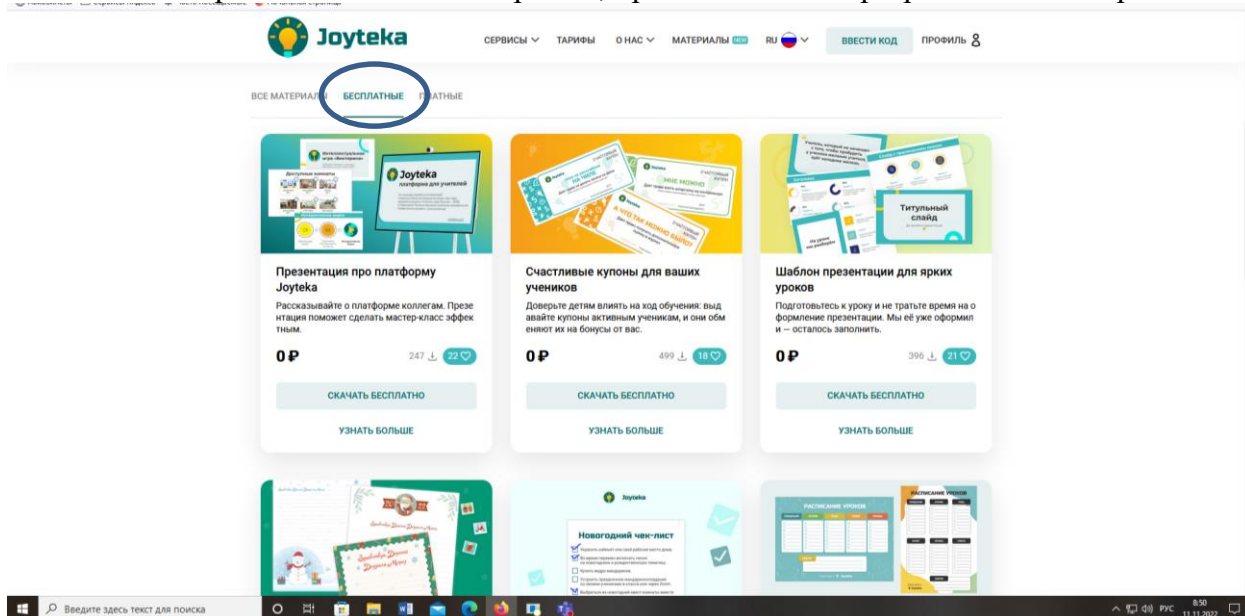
Joyteka

СЕРВИСЫ ТАРИФЫ О НАС МАТЕРИАЛЫ NEW RU ВВЕСТИ КОД ПРОФИЛЬ

ВСЕ МАТЕРИАЛЫ БЕСПЛАТНЫЕ ПЛАТНЫЕ

Joyteka платформа для учителей

Титульный слайд

Презентация про платформу Joyteka

Рассказывайте о платформе коллегам. Презентация поможет сделать мастер-класс эффективным.

0 ₽ 247 22

СКАЧАТЬ БЕСПЛАТНО

УЗНАТЬ БОЛЬШЕ

Счастливые купоны для ваших учеников

Доверьте детям влиять на ход обучения: выдавайте купоны активным ученикам, и они обменяют их на бонусы от вас.

0 ₽ 499 18

СКАЧАТЬ БЕСПЛАТНО

УЗНАТЬ БОЛЬШЕ

Шаблон презентации для ярких уроков

Подготовьтесь к уроку и не тратьте время на оформление презентации. Мы её уже оформили — осталось заполнить.

0 ₽ 396 21

СКАЧАТЬ БЕСПЛАТНО

УЗНАТЬ БОЛЬШЕ

Joyteka

Новогодний чек-лист

РАСПИСАНИЕ УРОКОВ

РАСПИСАНИЕ УРОКОВ

Введите здесь текст для поиска

РУС 8:50